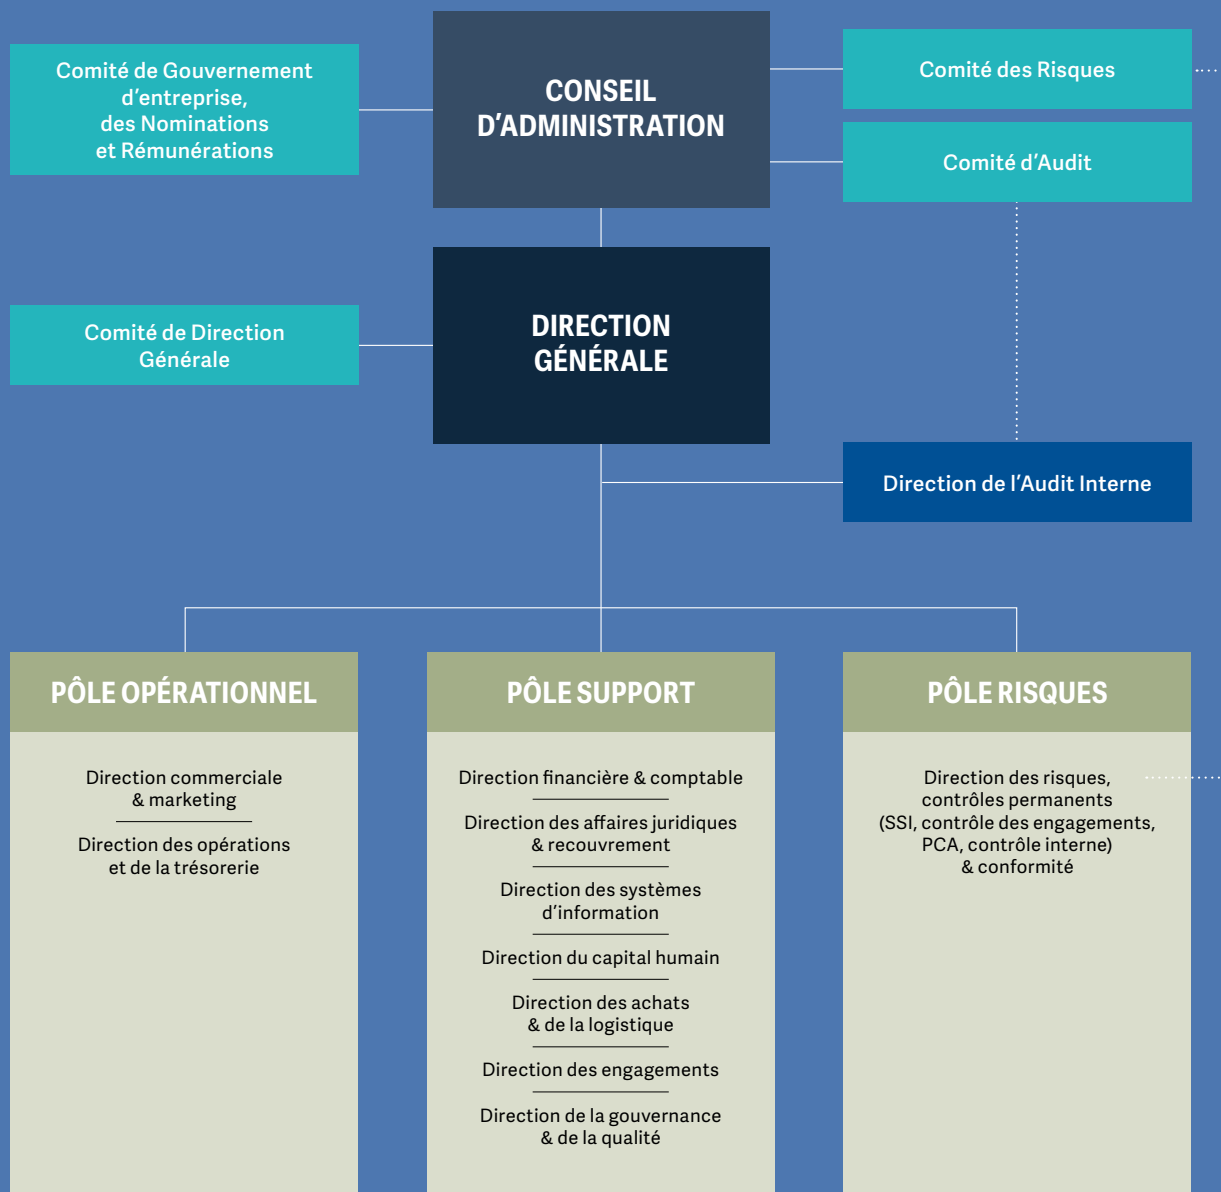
Comité de Gouvernement d’entreprise, des Nominations et Rémunérations

CONSEIL D’ADMINISTRATION

Comité des Risques

Comité d’Audit

Comité de Direction Générale

DIRECTION GÉNÉRALE

Direction de l’Audit Interne

PÔLE OPÉRATIONNEL

Direction commerciale & marketing

Direction des opérations et de la trésorerie

PÔLE SUPPORT

Direction financière & comptable

Direction des affaires juridiques & recouvrement

Direction des systèmes d’information

Direction du capital humain

Direction des achats & de la logistique

Direction des engagements

Direction de la gouvernance & de la qualité

PÔLE RISQUES

Direction des risques, contrôles permanents (SSI, contrôle des engagements, PCA, contrôle interne) & conformité